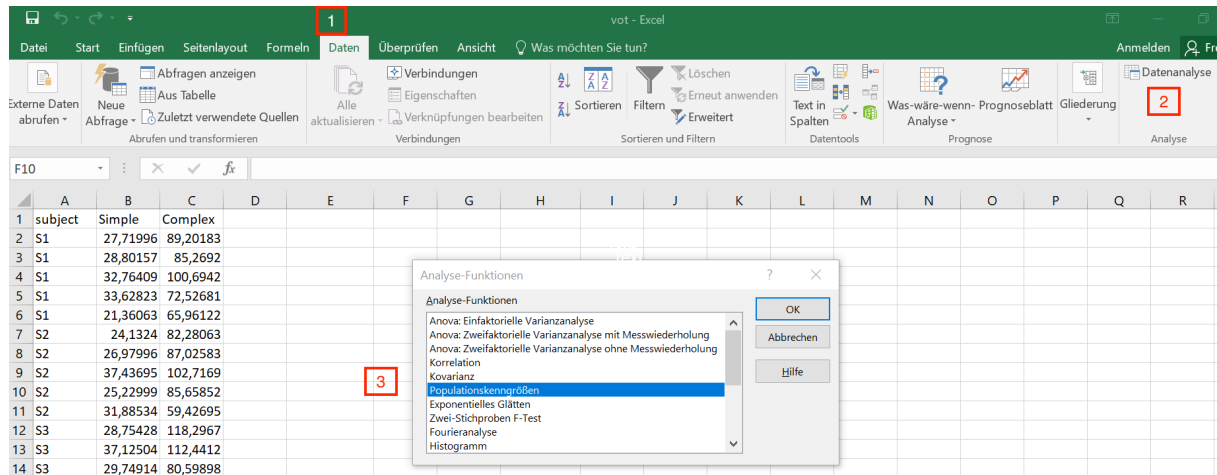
1 vot - Excel

Datei Start Einfügen Seitenlayout Formeln Daten Überprüfen Ansicht Was möchten Sie tun? Anmelden Fre

Externe Daten abrufen
Neue Abfrage
Abfragen anzeigen
Aus Tabelle
Zuletzt verwendete Quellen
Abrufen und transformieren
Alle aktualisieren
Verbindungen
Eigenschaften
Verknüpfungen bearbeiten
Verbindungen
Sortieren
Filtern
Löschen
Erneut anwenden
Erweitert
Sortieren und Filtern
Text in Spalten
Datentools
Was-wäre-wenn-Analyse
Prognoseblatt
Prognose
Gliederung
Datenanalyse
2
Analyse

F10

| | A | B | C | D | E | F | G | H | I | J | K | L | M | N | O | P | Q | R |
|---|---|---|---|---|---|---|---|---|---|---|---|---|---|---|---|---|---|---|
| 1 | subject | Simple | Complex | | | | | | | | | | | | | | | |
| 2 | S1 | 27,71996 | 89,20183 | | | | | | | | | | | | | | | |
| 3 | S1 | 28,80157 | 85,2692 | | | | | | | | | | | | | | | |
| 4 | S1 | 32,76409 | 100,6942 | | | | | | | | | | | | | | | |
| 5 | S1 | 33,62823 | 72,52681 | | | | | | | | | | | | | | | |
| 6 | S1 | 21,36063 | 65,96122 | | | | | | | | | | | | | | | |
| 7 | S2 | 24,1324 | 82,28063 | | | | | | | | | | | | | | | |
| 8 | S2 | 26,97996 | 87,02583 | | | | | | | | | | | | | | | |
| 9 | S2 | 37,43695 | 102,7169 | | | | | | | | | | | | | | | |
| 10 | S2 | 25,22999 | 85,65852 | | | | | | | | | | | | | | | |
| 11 | S2 | 31,88534 | 59,42695 | | | | | | | | | | | | | | | |
| 12 | S3 | 28,75428 | 118,2967 | | | | | | | | | | | | | | | |
| 13 | S3 | 37,12504 | 112,4412 | | | | | | | | | | | | | | | |
| 14 | S3 | 29,74914 | 80,59898 | | | | | | | | | | | | | | | |

3

Analyse-Funktionen ? X
Analyse-Funktionen
Anova: Einfaktorielle Varianzanalyse
Anova: Zweifaktorielle Varianzanalyse mit Messwiederholung
Anova: Zweifaktorielle Varianzanalyse ohne Messwiederholung
Korrelation
Kovarianz
Populationskenngrößen
Exponentielles Glätten
Zwei-Stichproben F-Test
Fourieranalyse
Histogramm
OK
Abbrechen
Hilfe